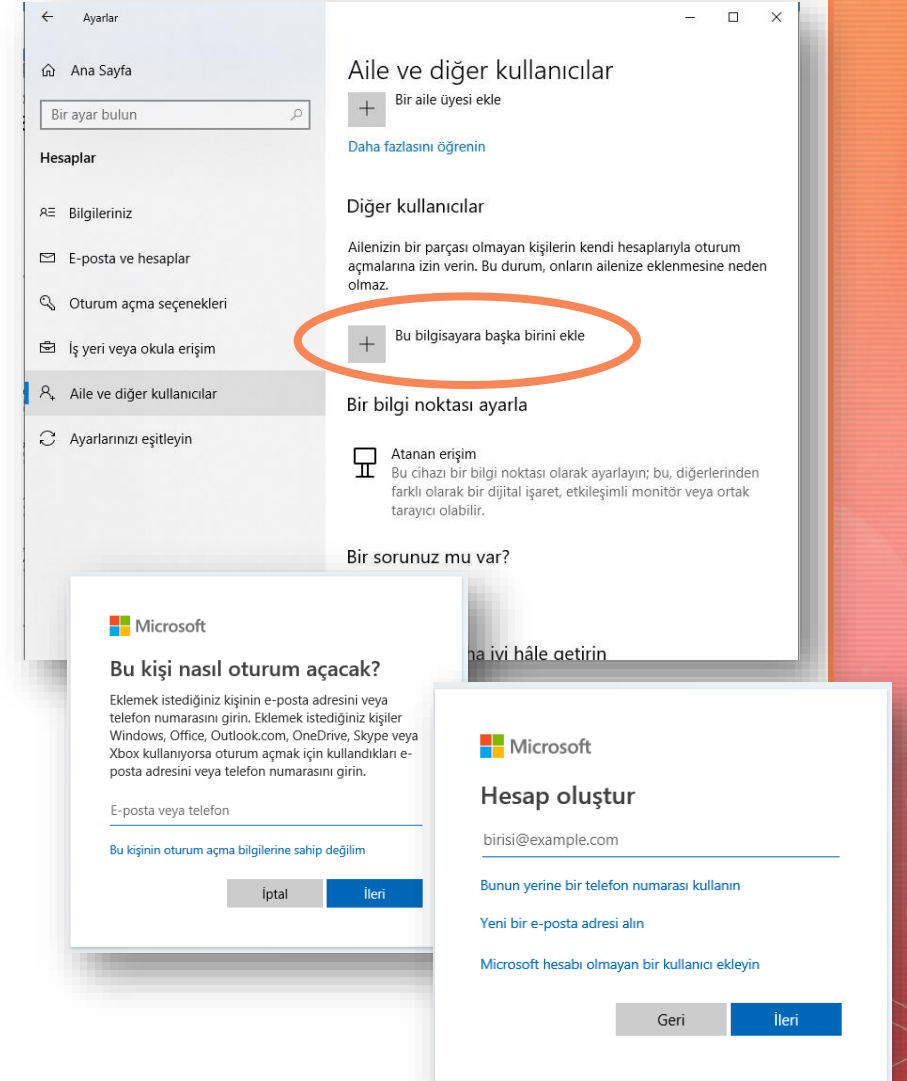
Ayarlar

Ana Sayfa

Bir ayar bulun

Hesaplar

Bilgileriniz

E-posta ve hesaplar

Oturum açma seçenekleri

İş yeri veya okula erişim

Aile ve diğer kullanıcılar

Ayarlarınızı eşitleyin

Aile ve diğer kullanıcılar

Bir aile üyesi ekle

Daha fazlasını öğrenin

Diğer kullanıcılar

Ailenizin bir parçası olmayan kişilerin kendi hesaplarıyla oturum açmalarına izin verin. Bu durum, onların ailenize eklenmesine neden olmaz.

Bu bilgisayara başka birini ekle

Bir bilgi noktası ayarla

Atanan erişim
Bu cihazı bir bilgi noktası olarak ayarlayın; bu, diğerlerinden farklı olarak bir dijital işaret, etkileşimli monitör veya ortak tarayıcı olabilir.

Bir sorunuz mu var?

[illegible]na iyi hâle getirin

Microsoft

Bu kişi nasıl oturum açacak?

Eklemek istediğiniz kişinin e-posta adresini veya telefon numarasını girin. Eklemek istediğiniz kişiler Windows, Office, Outlook.com, OneDrive, Skype veya Xbox kullanıyorsa oturum açmak için kullandıkları e-posta adresini veya telefon numarasını girin.

E-posta veya telefon

Bu kişinin oturum açma bilgilerine sahip değilim

İptal

İleri

Microsoft

Hesap oluştur

birisi@example.com

Bunun yerine bir telefon numarası kullanın

Yeni bir e-posta adresi alın

Microsoft hesabı olmayan bir kullanıcı ekleyin

Geri

İleri